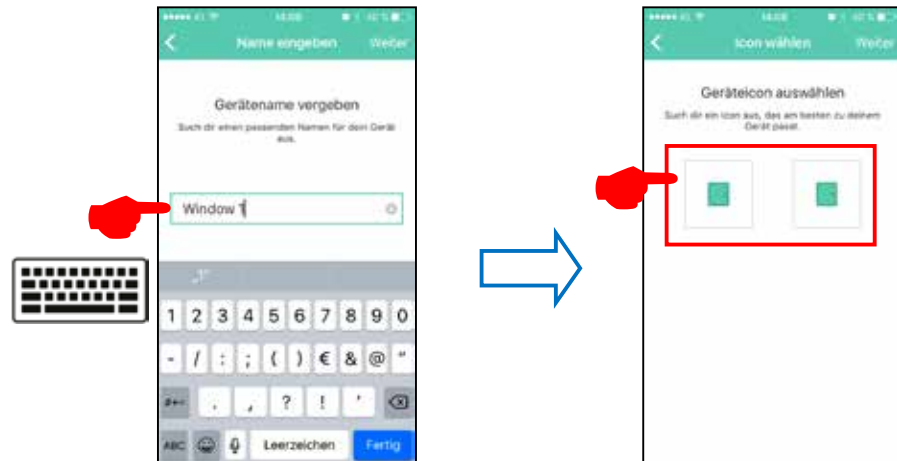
Name eingeben
Weiter

Gerätename vergeben

Such dir einen passenden Namen für dein Gerät aus.

Window 1

1 2 3 4 5 6 7 8 9 0
- / : ; ( ) € & @ "
#+= . , ? ! '
ABC Leerzeichen Fertig

Icon wählen
Weiter

Geräteicon auswählen

Such dir ein Icon aus, das am besten zu deinem Gerät passt.